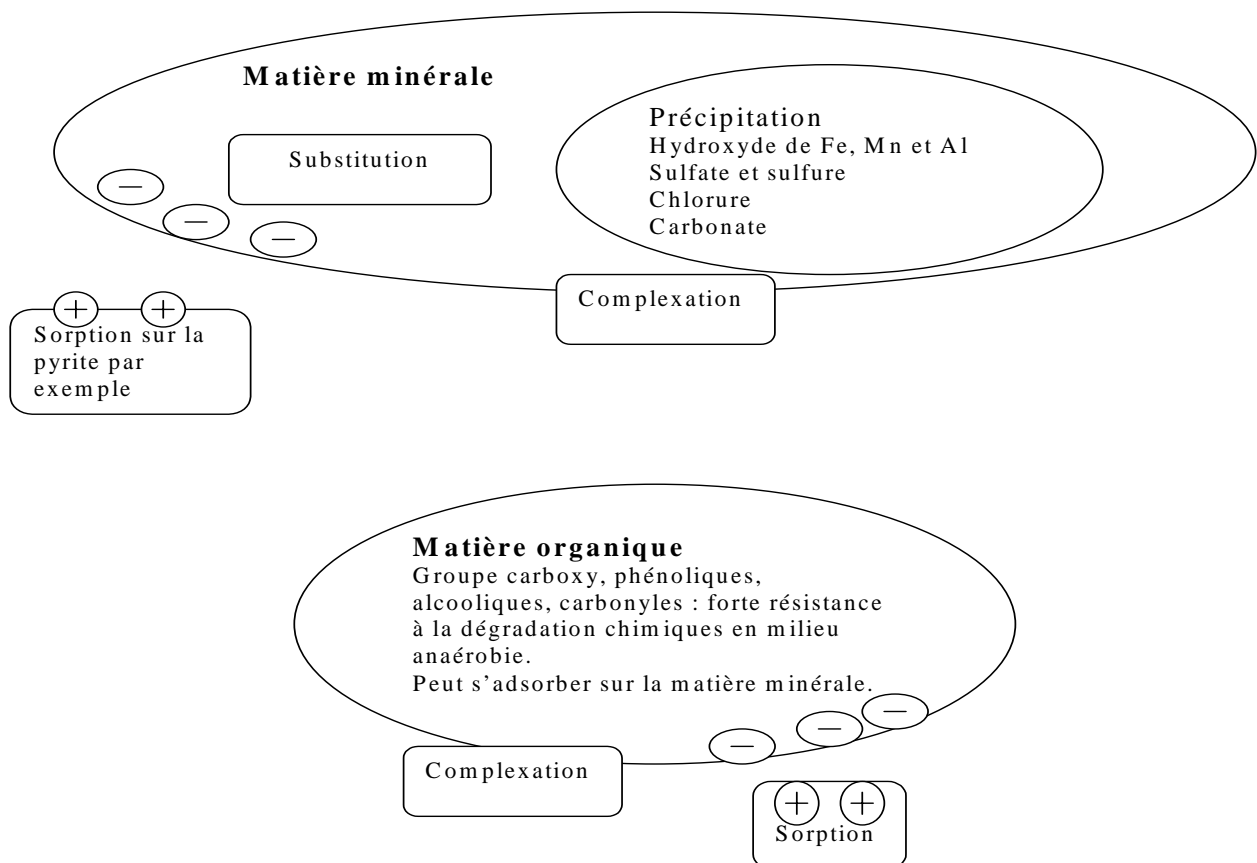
**Matière minérale**

Substitution

—

—

—

Précipitation
Hydroxyde de Fe, Mn et Al
Sulfate et sulfure
Chlorure
Carbonate

Complexation

+ +

Sorption sur la pyrite par exemple

**Matière organique**
Groupe carboxy, phénoliques, alcooliques, carbonyles : forte résistance à la dégradation chimiques en milieu anaérobie.
Peut s'adsorber sur la matière minérale.

— — —

Complexation

+ +

Sorption